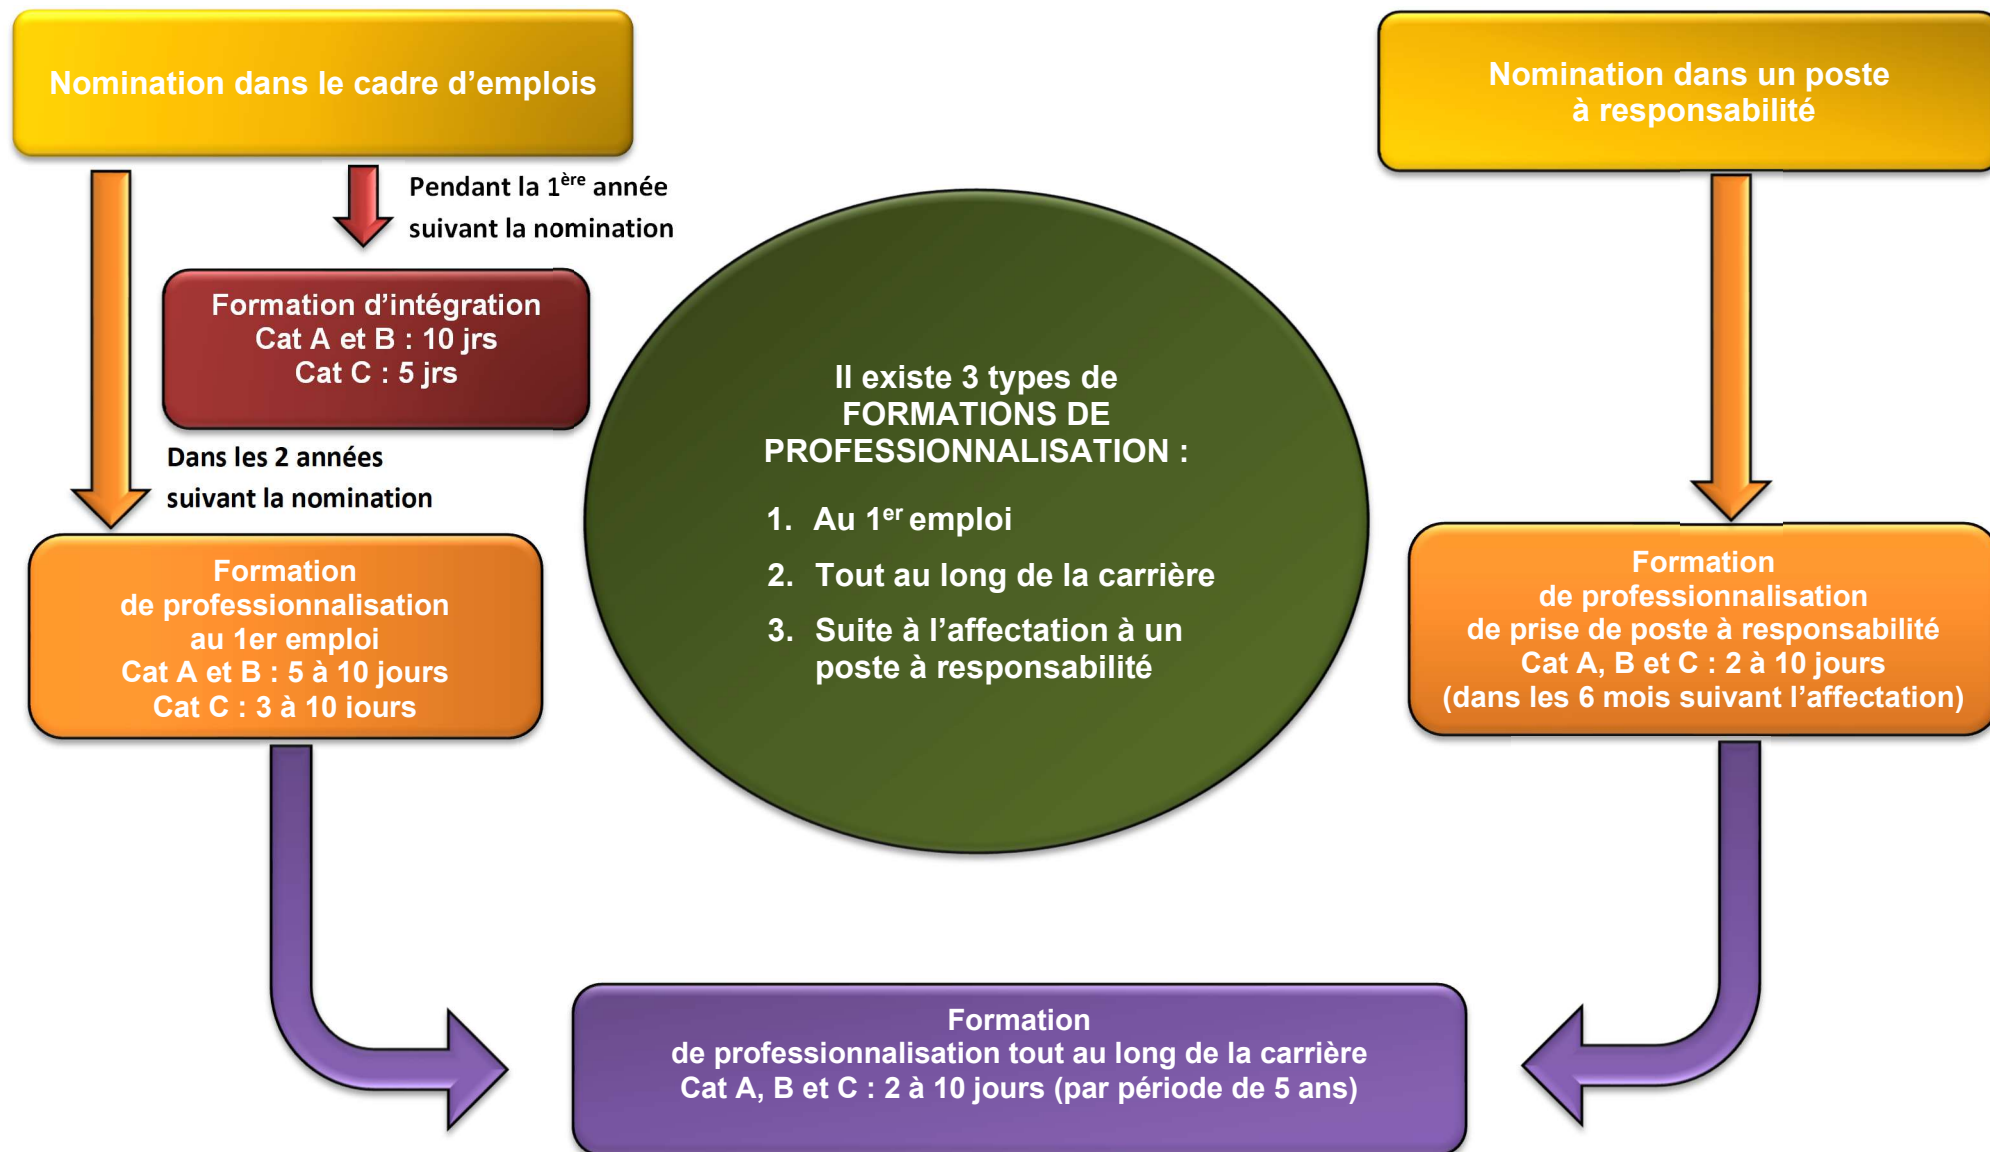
Nomination dans le cadre d'emplois

Pendant la 1$^{ère}$ année suivant la nomination

Formation d'intégration
Cat A et B : 10 jrs
Cat C : 5 jrs

Dans les 2 années suivant la nomination

Formation
de professionnalisation
au 1er emploi
Cat A et B : 5 à 10 jours
Cat C : 3 à 10 jours

Il existe 3 types de FORMATIONS DE PROFESSIONNALISATION :

1. Au 1$^{er}$ emploi
2. Tout au long de la carrière
3. Suite à l'affectation à un poste à responsabilité

Nomination dans un poste à responsabilité

Formation
de professionnalisation
de prise de poste à responsabilité
Cat A, B et C : 2 à 10 jours
(dans les 6 mois suivant l'affectation)

Formation
de professionnalisation tout au long de la carrière
Cat A, B et C : 2 à 10 jours (par période de 5 ans)